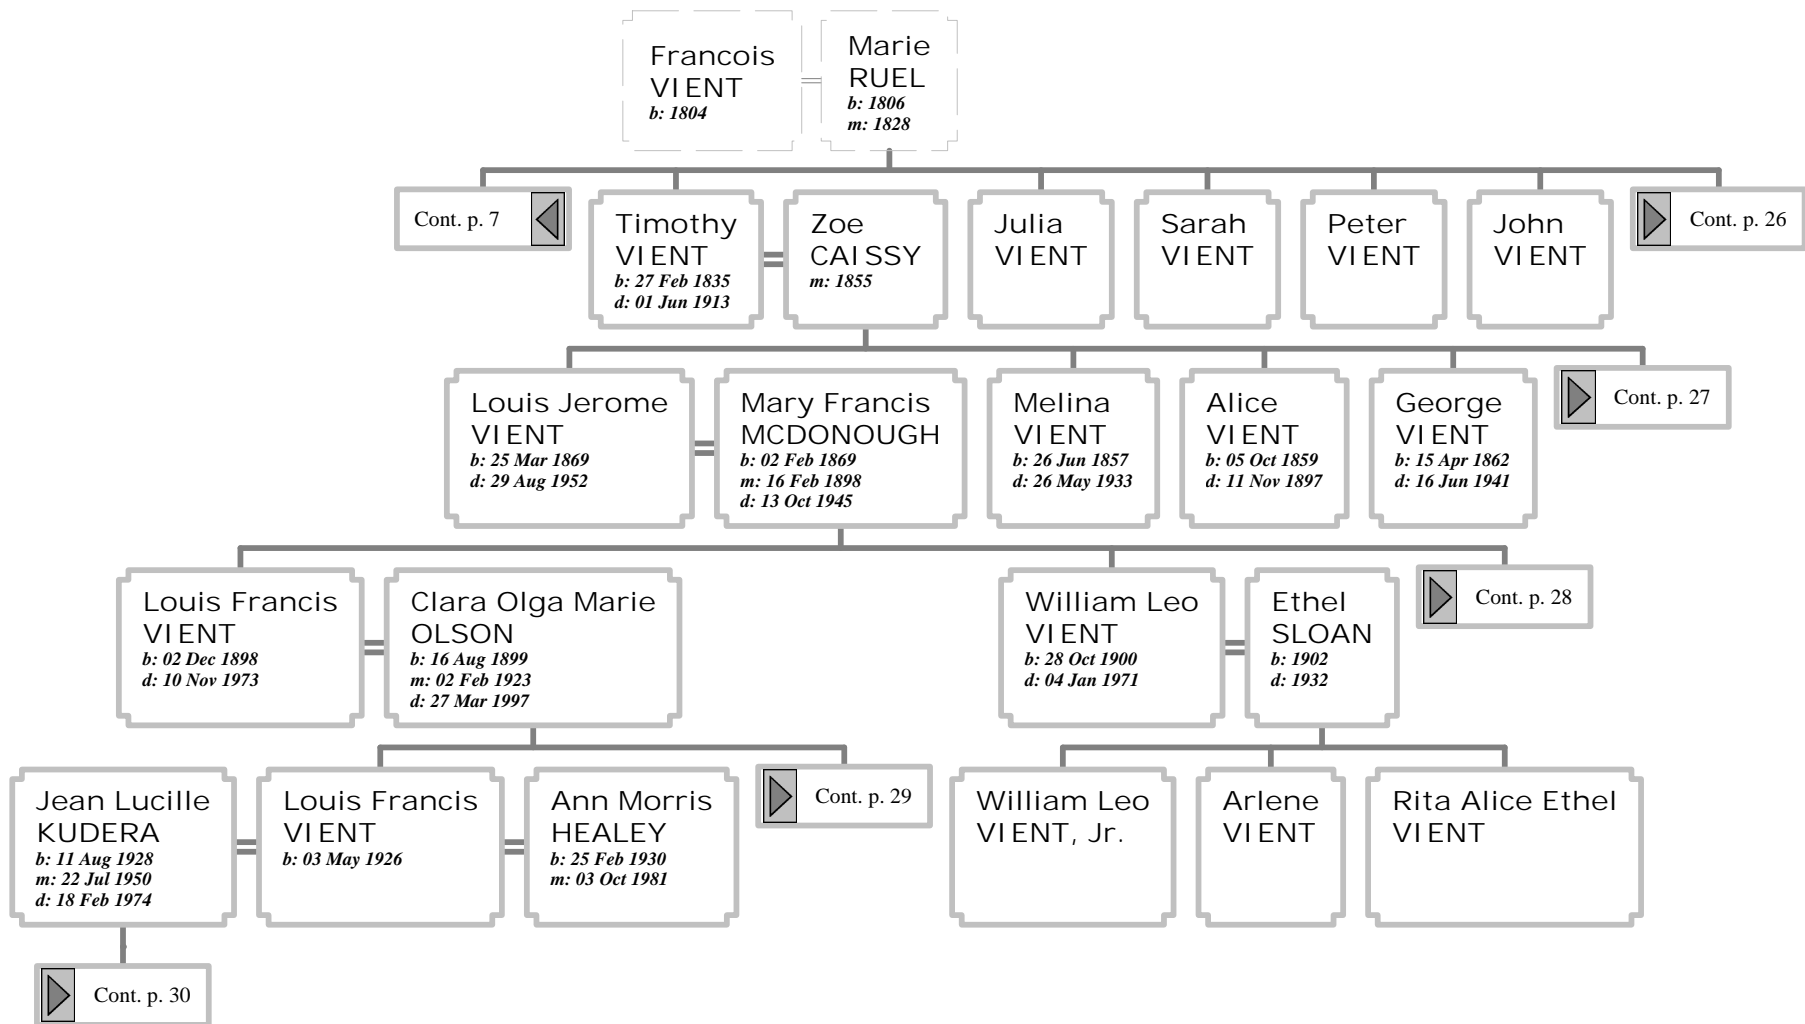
Francois
VIENT
b: 1804

Marie
RUEL
b: 1806
m: 1828

Cont. p. 7

Timothy
VIENT
b: 27 Feb 1835
d: 01 Jun 1913

Zoe
CAISSY
m: 1855

Julia
VIENT

Sarah
VIENT

Peter
VIENT

John
VIENT

Cont. p. 26

Louis Jerome
VIENT
b: 25 Mar 1869
d: 29 Aug 1952

Mary Francis
MCDONOUGH
b: 02 Feb 1869
m: 16 Feb 1898
d: 13 Oct 1945

Melina
VIENT
b: 26 Jun 1857
d: 26 May 1933

Alice
VIENT
b: 05 Oct 1859
d: 11 Nov 1897

George
VIENT
b: 15 Apr 1862
d: 16 Jun 1941

Cont. p. 27

Louis Francis
VIENT
b: 02 Dec 1898
d: 10 Nov 1973

Clara Olga Marie
OLSON
b: 16 Aug 1899
m: 02 Feb 1923
d: 27 Mar 1997

William Leo
VIENT
b: 28 Oct 1900
d: 04 Jan 1971

Ethel
SLOAN
b: 1902
d: 1932

Cont. p. 28

Jean Lucille
KUDERA
b: 11 Aug 1928
m: 22 Jul 1950
d: 18 Feb 1974

Louis Francis
VIENT
b: 03 May 1926

Ann Morris
HEALEY
b: 25 Feb 1930
m: 03 Oct 1981

Cont. p. 29

William Leo
VIENT, Jr.

Arlene
VIENT

Rita Alice Ethel
VIENT

Cont. p. 30